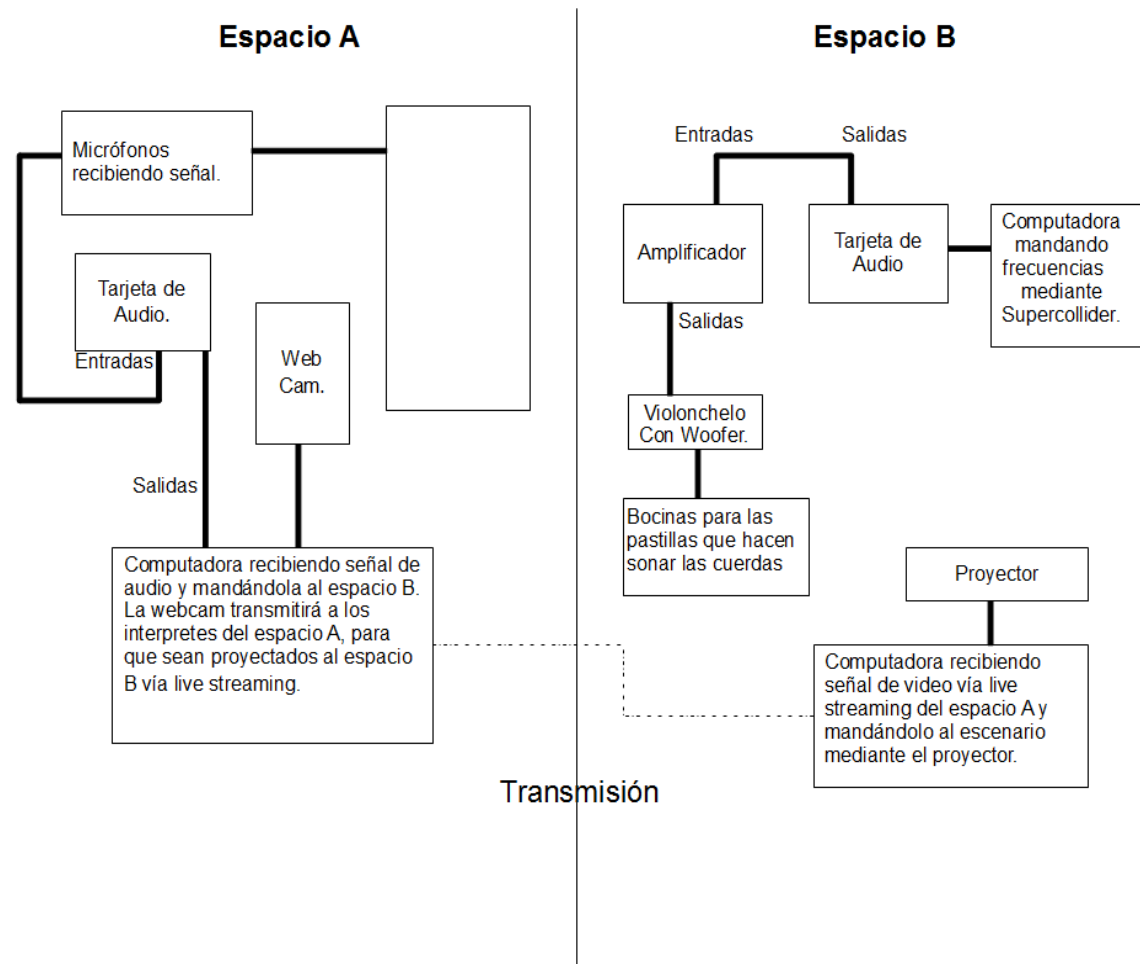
Espacio A

Micrófonos recibiendo señal.

Tarjeta de Audio.

Entradas

Web Cam.

Salidas

Computadora recibiendo señal de audio y mandándola al espacio B. La webcam transmitirá a los interpretes del espacio A, para que sean proyectados al espacio B vía live streaming.

Espacio B

Entradas

Salidas

Amplificador

Tarjeta de Audio

Computadora mandando frecuencias mediante Supercollider.

Salidas

Violonchelo Con Woofer.

Bocinas para las pastillas que hacen sonar las cuerdas

Proyector

Computadora recibiendo señal de video vía live streaming del espacio A y mandándolo al escenario mediante el proyector.

Transmisión